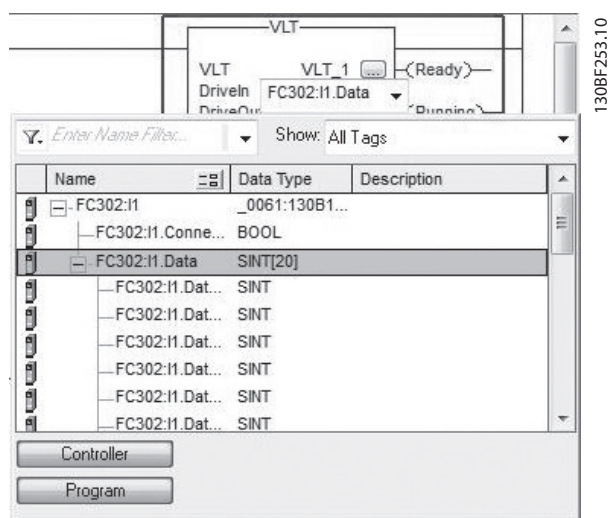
VLT

VLT VLT_1 ... (Ready)
DriveIn FC302:I1.Data
DriveOu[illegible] (Running)

Enter Name Filter... Show: All Tags

| Name | Data Type | Description |
|---|---|---|
| FC302:I1 | _0061:130B1... | |
| FC302:I1.Conne... | BOOL | |
| FC302:I1.Data | SINT[20] | |
| FC302:I1.Dat... | SINT | |
| FC302:I1.Dat... | SINT | |
| FC302:I1.Dat... | SINT | |
| FC302:I1.Dat... | SINT | |
| FC302:I1.Dat... | SINT | |
| FC302:I1.Dat... | SINT | |

Controller

Program

130BF253.10